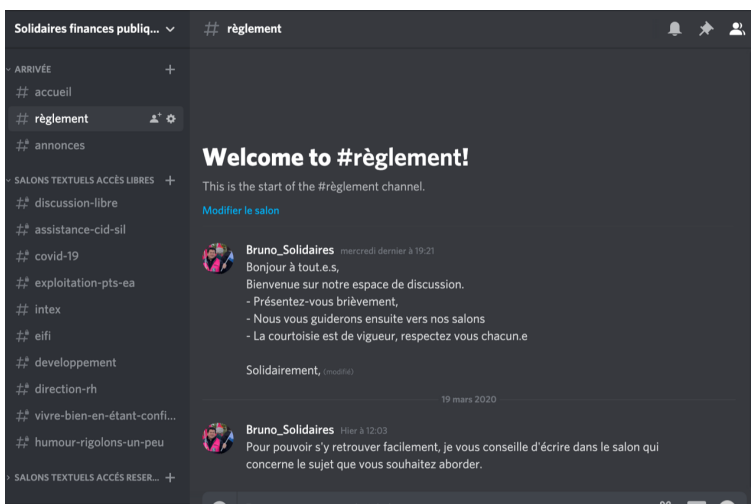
Solidaires finances publiq...

# règlement

ARRIVÉE

# accueil

# règlement

# annonces

SALONS TEXTUELS ACCÈS LIBRES

# discussion-libre

# assistance-cid-sil

# covid-19

# exploitation-pts-ea

# intex

# eifi

# developpement

# direction-rh

# vivre-bien-en-étant-confi...

# humour-rigolons-un-peu

SALONS TEXTUELS ACCÈS RESER...

Welcome to #règlement!

This is the start of the #règlement channel.

Modifier le salon

Bruno_Solidaires mercredi dernier à 19:21

Bonjour à tout.e.s,

Bienvenue sur notre espace de discussion.

- Présentez-vous brièvement,

- Nous vous guiderons ensuite vers nos salons

- La courtoisie est de vigueur, respectez vous chacun.e

Solidairement, (modifié)

19 mars 2020

Bruno_Solidaires Hier à 12:03

Pour pouvoir s'y retrouver facilement, je vous conseille d'écrire dans le salon qui concerne le sujet que vous souhaitez aborder.